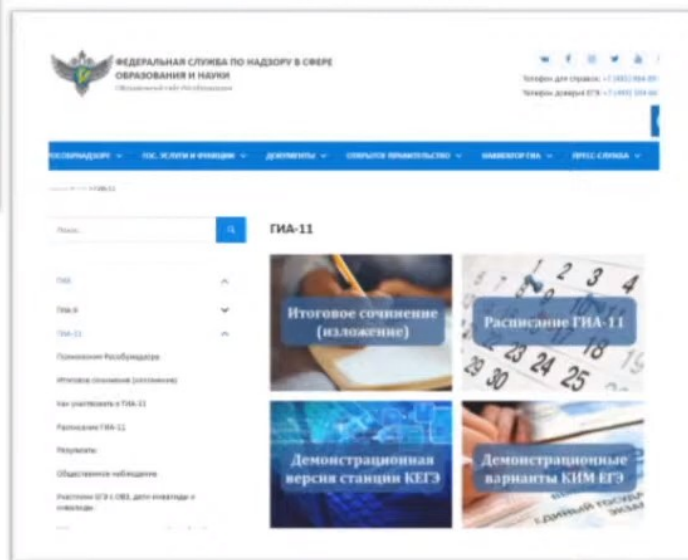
ФЕДЕРАЛЬНАЯ СЛУЖБА ПО НАДЗОРУ В СФЕРЕ ОБРАЗОВАНИЯ И НАУКИ

Официальный сайт Рособрнадзора

Телефон для справок: +7 (495) 984-89-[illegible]

Телефон доверия ЕГЭ: +7 (495) 104-68-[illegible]

РОСОБРНАДЗОР ∨ ГОС. УСЛУГИ И ФУНКЦИИ ∨ ДОКУМЕНТЫ ∨ ОТКРЫТОЕ ПРАВИТЕЛЬСТВО ∨ НАВИГАТОР ГИА ∨ ПРЕСС-СЛУЖБА ∨

Главная / ГИА / ГИА-11

Поиск...

ГИА-11

ГИА

ГИА-9

ГИА-11

Полномочия Рособрнадзора

Итоговое сочинение (изложение)

Как участвовать в ГИА-11

Расписание ГИА-11

Результаты

Общественное наблюдение

Участники ЕГЭ с ОВЗ, дети-инвалиды и инвалиды

Итоговое сочинение (изложение)

Расписание ГИА-11

Демонстрационная версия станции КЕГЭ

Демонстрационные варианты КИМ ЕГЭ